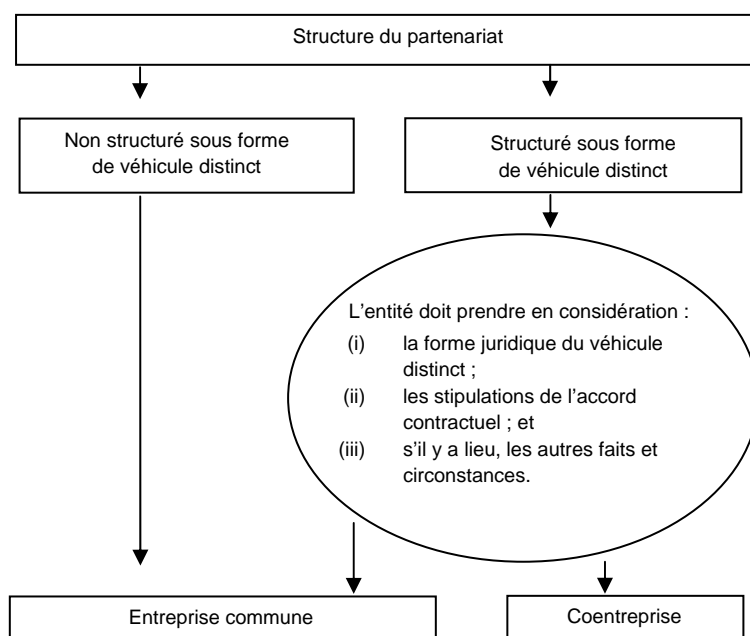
Structure du partenariat

Non structuré sous forme de véhicule distinct

Structuré sous forme de véhicule distinct

L’entité doit prendre en considération :
(i) la forme juridique du véhicule distinct ;
(ii) les stipulations de l’accord contractuel ; et
(iii) s’il y a lieu, les autres faits et circonstances.

Entreprise commune

Coentreprise